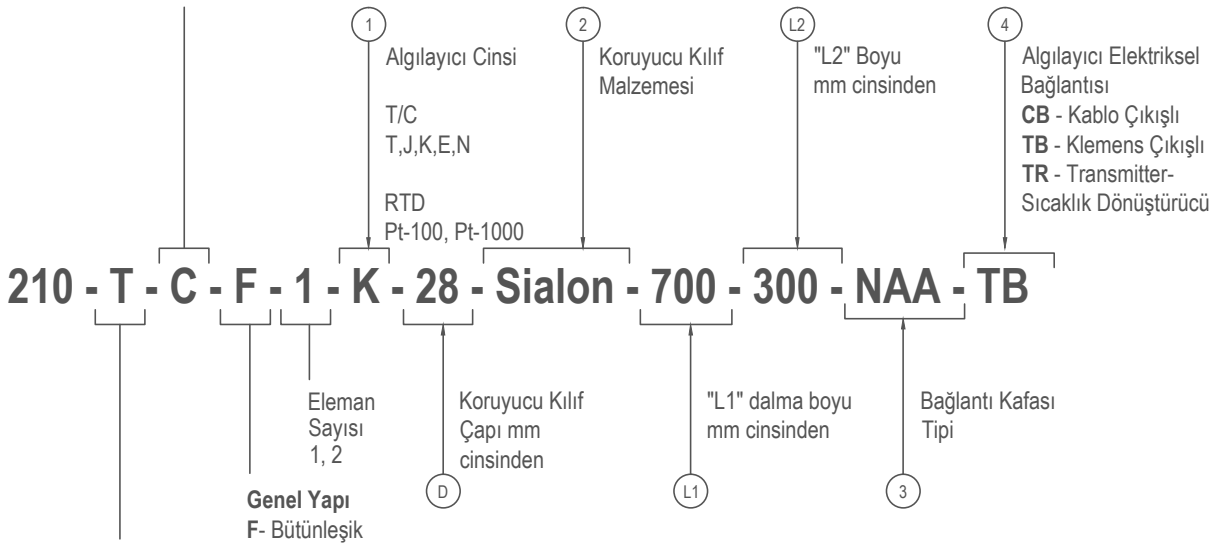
1
Algılayıcı Cinsi

T/C
T,J,K,E,N

RTD
Pt-100, Pt-1000

2
Koruyucu Kılıf Malzemesi

L2
"L2" Boyu mm cinsinden

4
Algılayıcı Elektriksel Bağlantısı
**CB** - Kablo Çıkışlı
**TB** - Klemens Çıkışlı
**TR** - Transmitter- Sıcaklık Dönüştürücü

210 - T - C - F - 1 - K - 28 - Sialon - 700 - 300 - NAA - TB

Eleman Sayısı
1, 2

Koruyucu Kılıf Çapı mm cinsinden
D

"L1" dalma boyu mm cinsinden
L1

Bağlantı Kafası Tipi
3

**Genel Yapı**
**F**- Bütünleşik